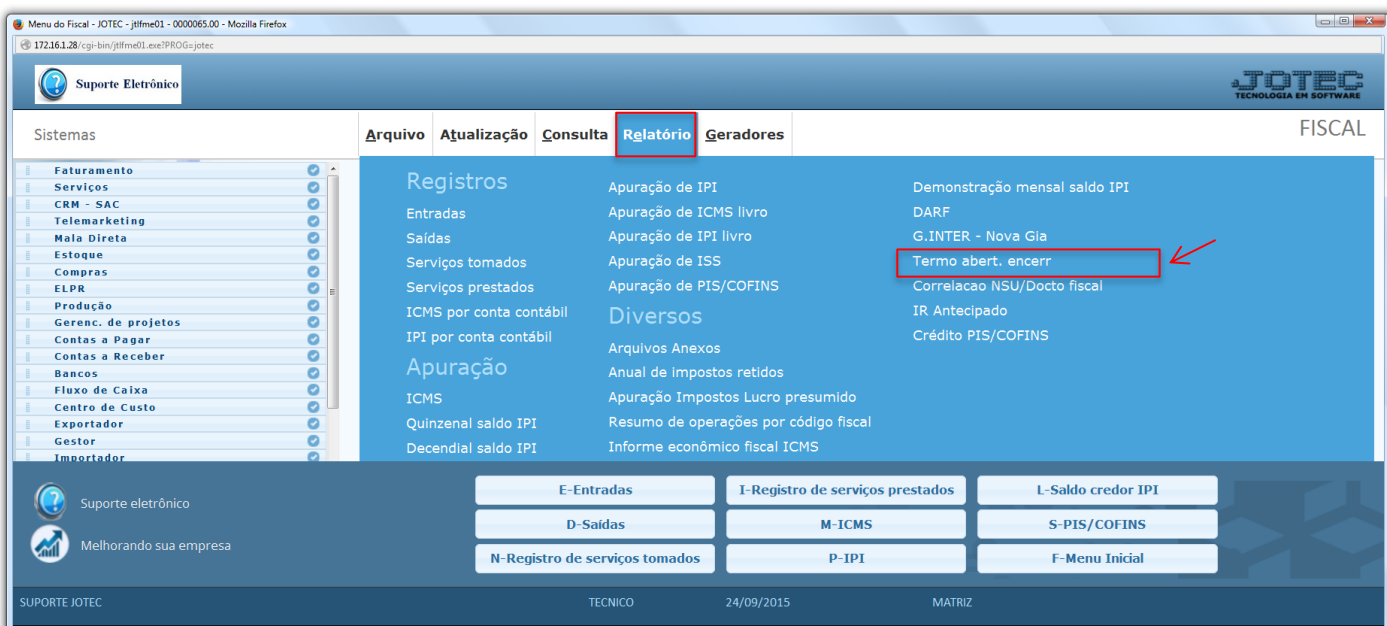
Menu do Fiscal - JOTEC - jtlfme01 - 0000065.00 - Mozilla Firefox
172.16.1.28/cgi-bin/jtlfme01.exe?PROG=jotec

Suporte Eletrônico

JOTEC
TECNOLOGIA EM SOFTWARE

Sistemas

Arquivo Atualização Consulta Relatório Geradores

FISCAL

Faturamento
Serviços
CRM - SAC
Telemarketing
Mala Direta
Estoque
Compras
ELPR
Produção
Gerenc. de projetos
Contas a Pagar
Contas a Receber
Bancos
Fluxo de Caixa
Centro de Custo
Exportador
Gestor
Importador

Registros
Entradas
Saídas
Serviços tomados
Serviços prestados
ICMS por conta contábil
IPI por conta contábil
Apuração
ICMS
Quinzenal saldo IPI
Decendial saldo IPI

Apuração de IPI
Apuração de ICMS livro
Apuração de IPI livro
Apuração de ISS
Apuração de PIS/COFINS
Diversos
Arquivos Anexos
Anual de impostos retidos
Apuração Impostos Lucro presumido
Resumo de operações por código fiscal
Informe econômico fiscal ICMS

Demonstração mensal saldo IPI
DARF
G.INTER - Nova Gia
Termo abert. encerr
Correlacao NSU/Docto fiscal
IR Antecipado
Crédito PIS/COFINS

Suporte eletrônico
Melhorando sua empresa

E-Entradas
I-Registro de serviços prestados
L-Saldo credor IPI
D-Saídas
M-ICMS
S-PIS/COFINS
N-Registro de serviços tomados
P-IPI
F-Menu Inicial

SUPORTE JOTEC
TECNICO
24/09/2015
MATRIZ